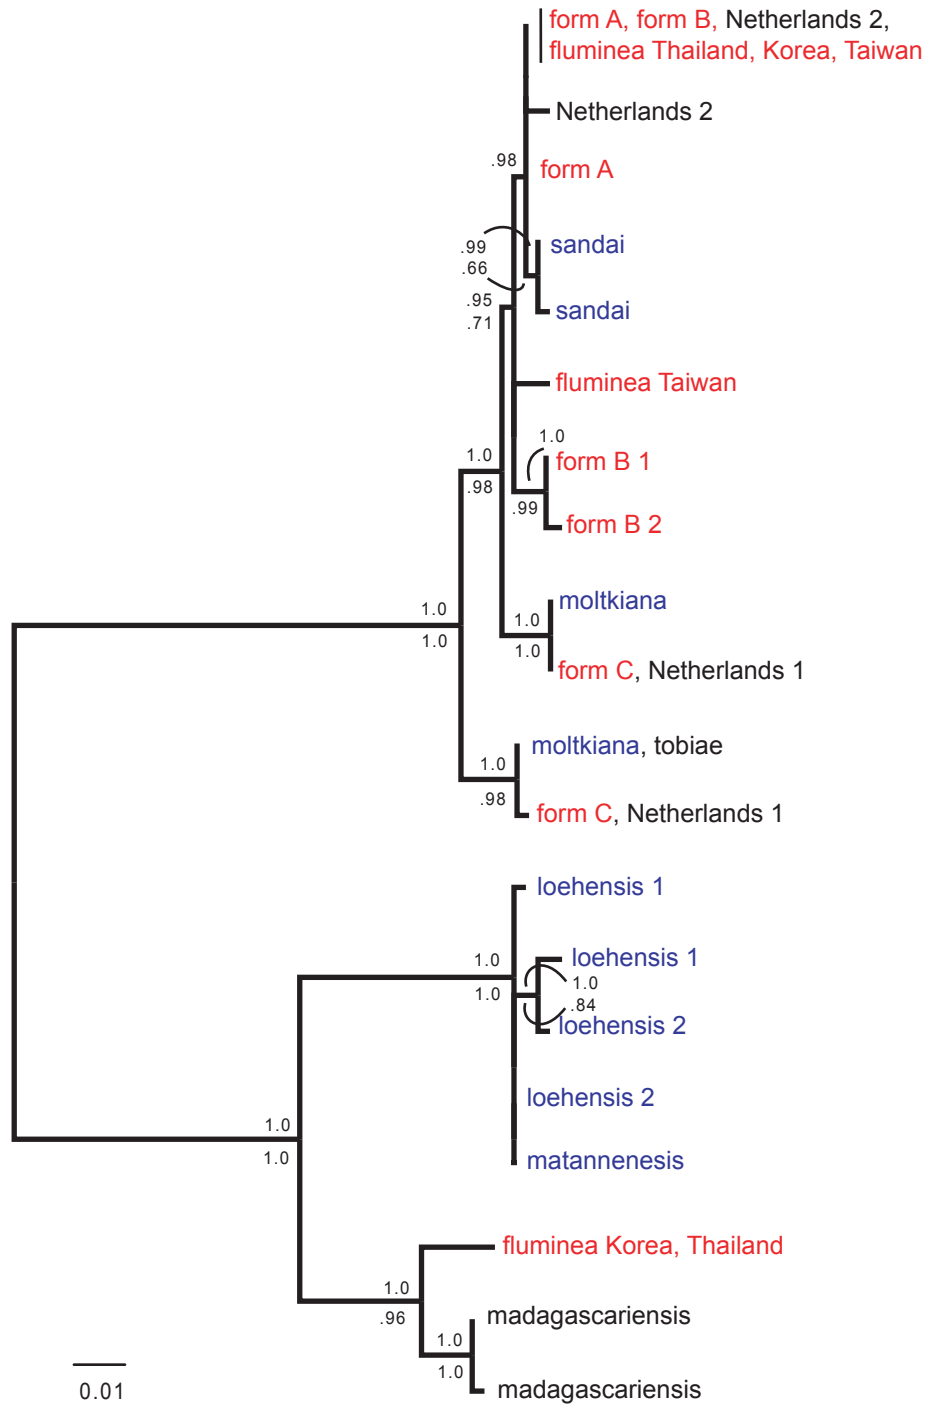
form A, form B, Netherlands 2,
fluminea Thailand, Korea, Taiwan

Netherlands 2

.98

form A

.99
.66

sandai

.95
.71

sandai

fluminea Taiwan

1.0

1.0
.98

form B 1

.99

form B 2

1.0
1.0

moltkiana

1.0
1.0

form C, Netherlands 1

moltkiana, tobiae

1.0
.98

form C, Netherlands 1

loehensis 1

1.0
1.0

loehensis 1

1.0
.84

loehensis 2

loehensis 2

1.0
1.0

matannenesis

fluminea Korea, Thailand

1.0
.96

madagascariensis

1.0
1.0

madagascariensis

0.01